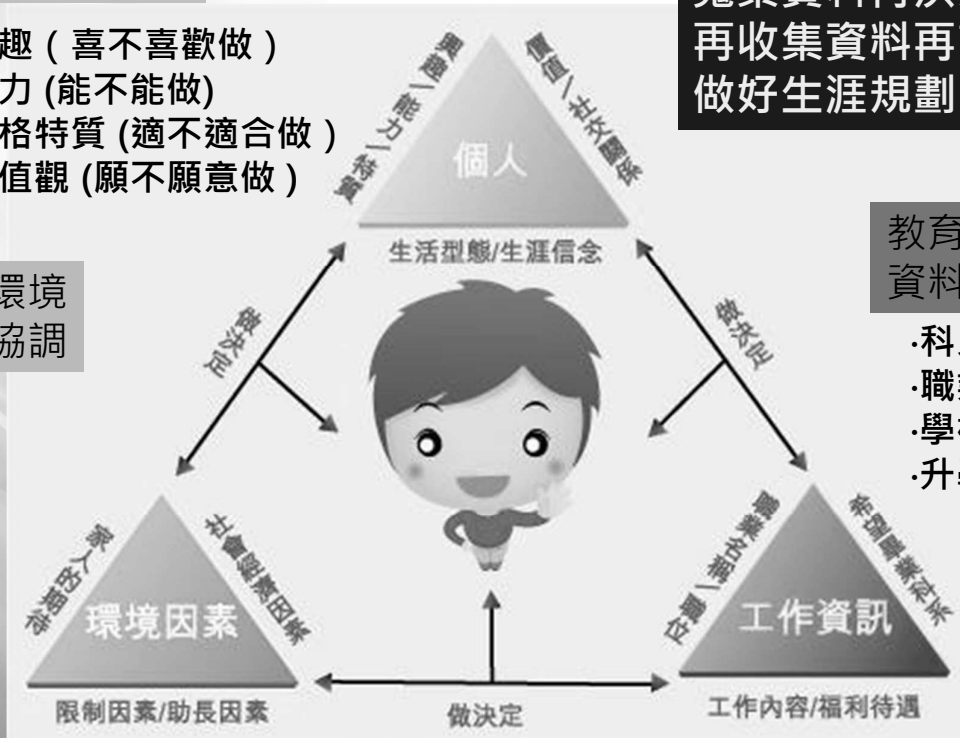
趣（喜不喜歡做）
力 (能不能做)
格特質 (適不適合做）
值觀 (願不願意做）

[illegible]
再收集資料再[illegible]
做好生涯規劃

興趣/能力/特質
價值/社交關係
個人
生活型態/生涯信念

環境
協調

做決定
做決定

教育
資料

·科
·職
·學
·升

家人的期待
社會經濟因素
環境因素
限制因素/助長因素

職業名稱/職位
希望職業社系
工作資訊
工作內容/福利待遇

做決定